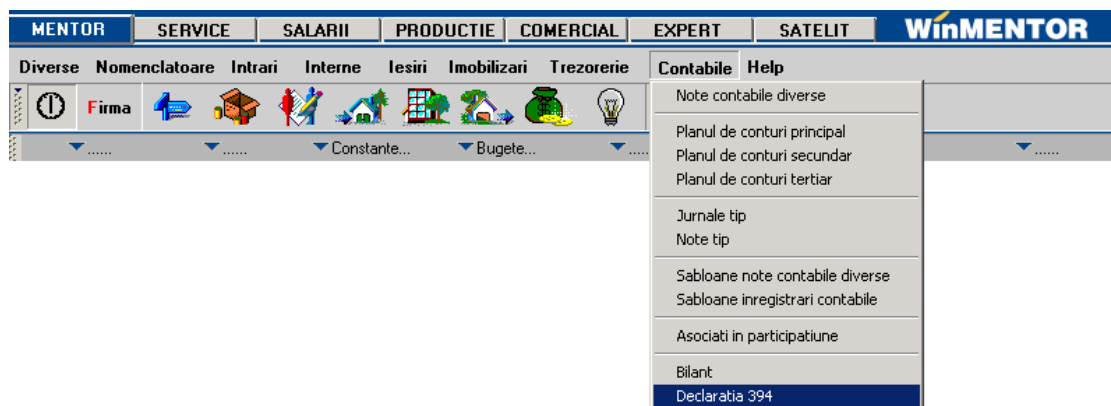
MENTOR SERVICE SALARII PRODUCTIE COMERCIAL EXPERT SATELIT WinMENTOR

Diverse Nomenclatoare Intrari Interne Iesiri Imobilizari Trezorerie Contabile Help

Firma

...... ...... Constante... Bugete... .... ......

Note contabile diverse

Planul de conturi principal
Planul de conturi secundar
Planul de conturi tertiar

Jurnale tip
Note tip

Sabloane note contabile diverse
Sabloane inregistrari contabile

Asociati in participatiune

Bilant
Declaratia 394